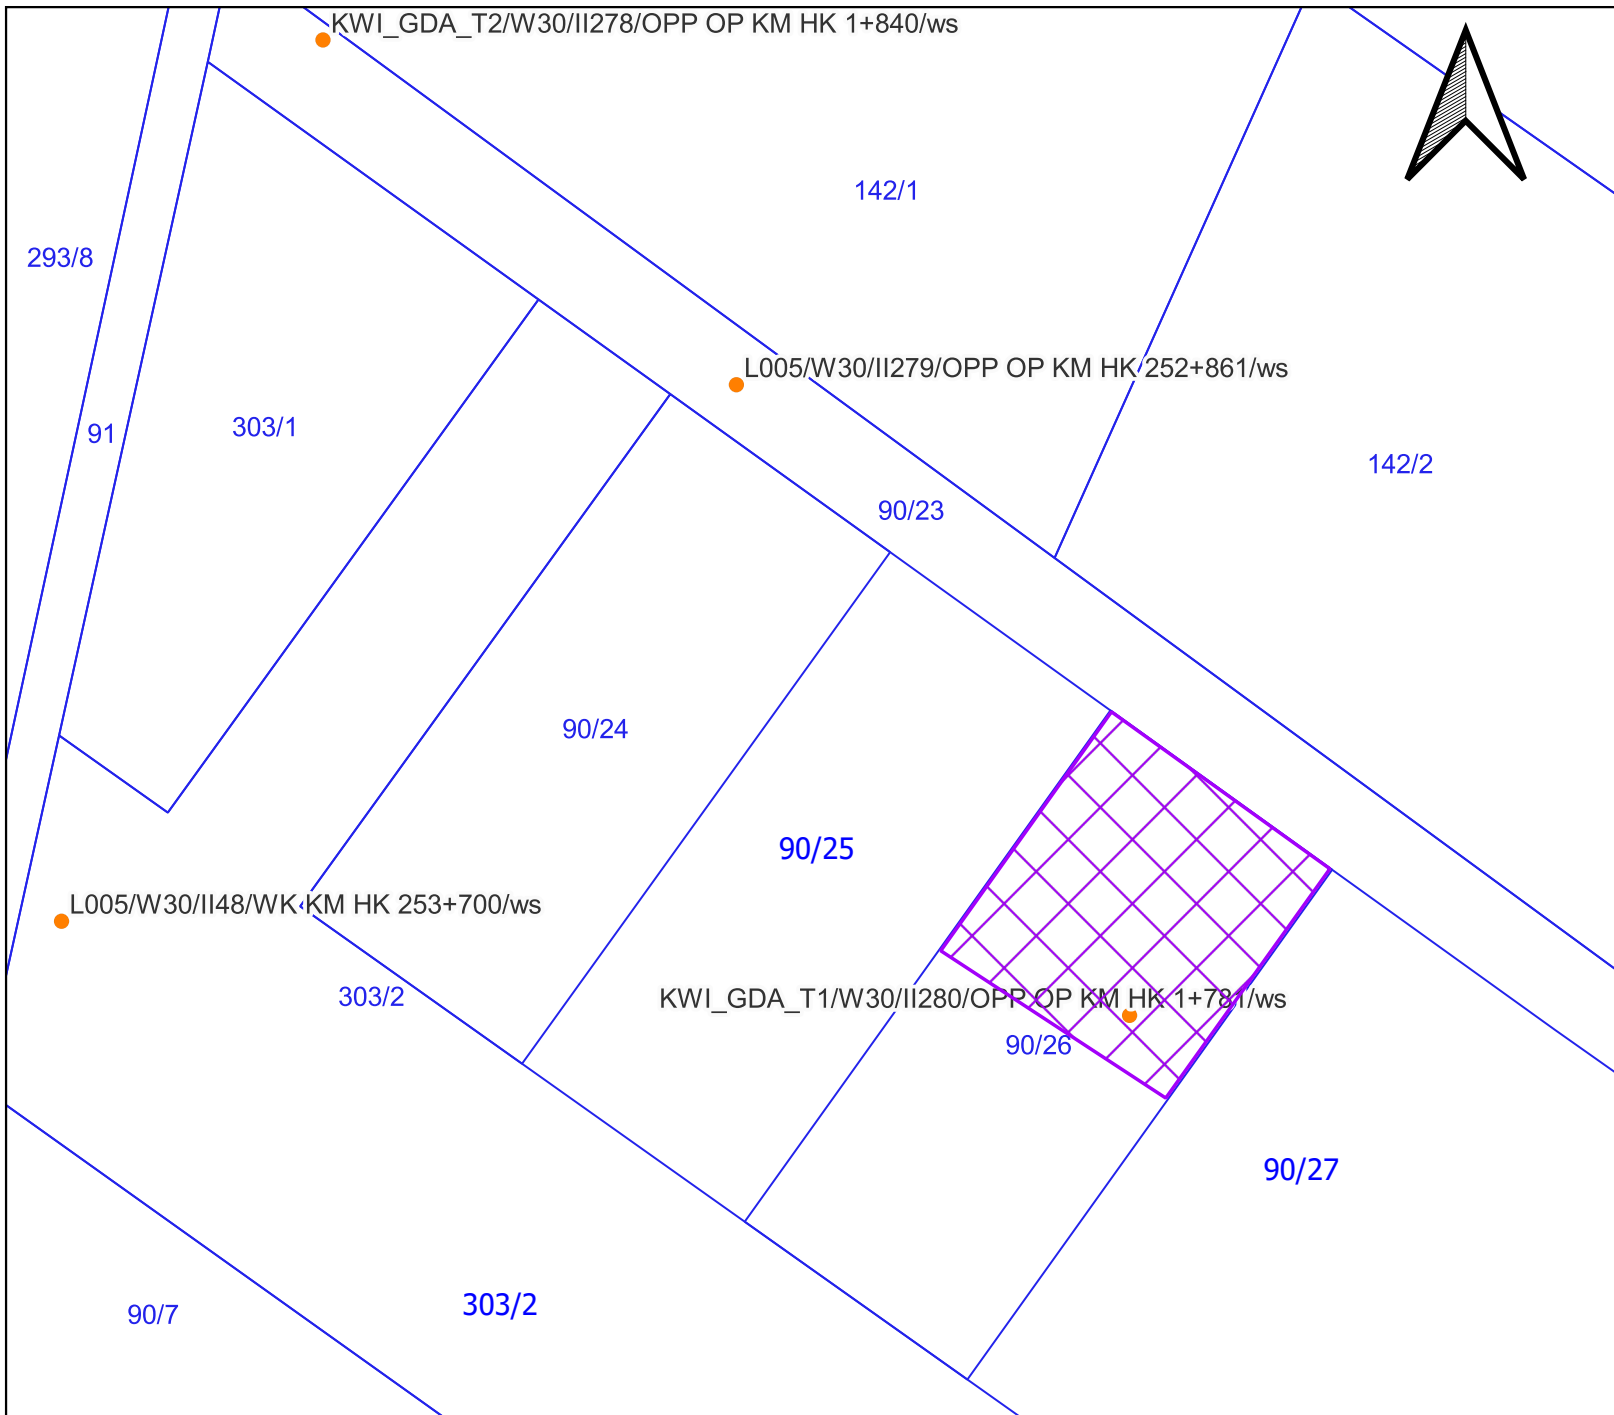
KWI_GDA_T2/W30/II278/OPP OP KM HK 1+840/ws

142/1

293/8

L005/W30/II279/OPP OP KM HK 252+861/ws

303/1

91

142/2

90/23

90/24

90/25

L005/W30/II48/WK KM HK 253+700/ws

303/2

KWI_GDA_T1/W30/II280/OPP OP KM HK 1+781/ws

90/26

90/27

90/7

303/2